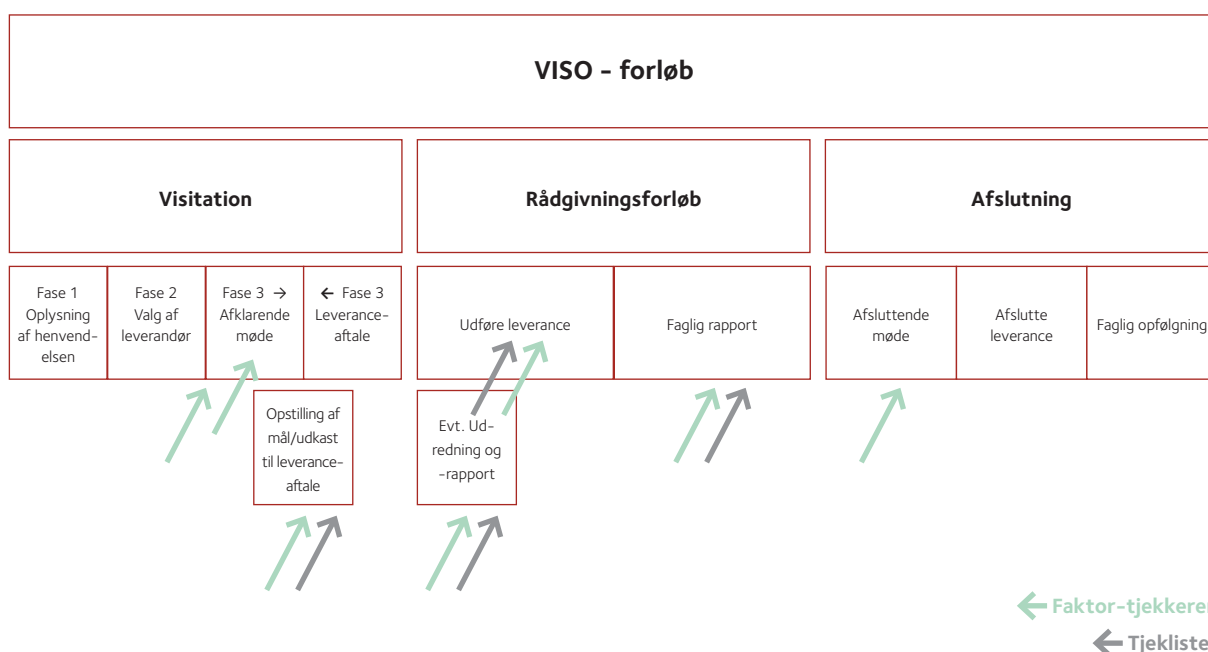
VISO – forløb

Visitation

Rådgivningsforløb

Afslutning

Fase 1 Oplysning af henvendelsen

Fase 2 Valg af leverandør

Fase 3 → Afklarende møde

← Fase 3 Leverance-aftale

Udføre leverance

Faglig rapport

Afsluttende møde

Afslutte leverance

Faglig opfølgning

Opstilling af mål/udkast til leverance-aftale

Evt. Ud-redning og -rapport

← Faktor-tjekkeren

← Tjekliste